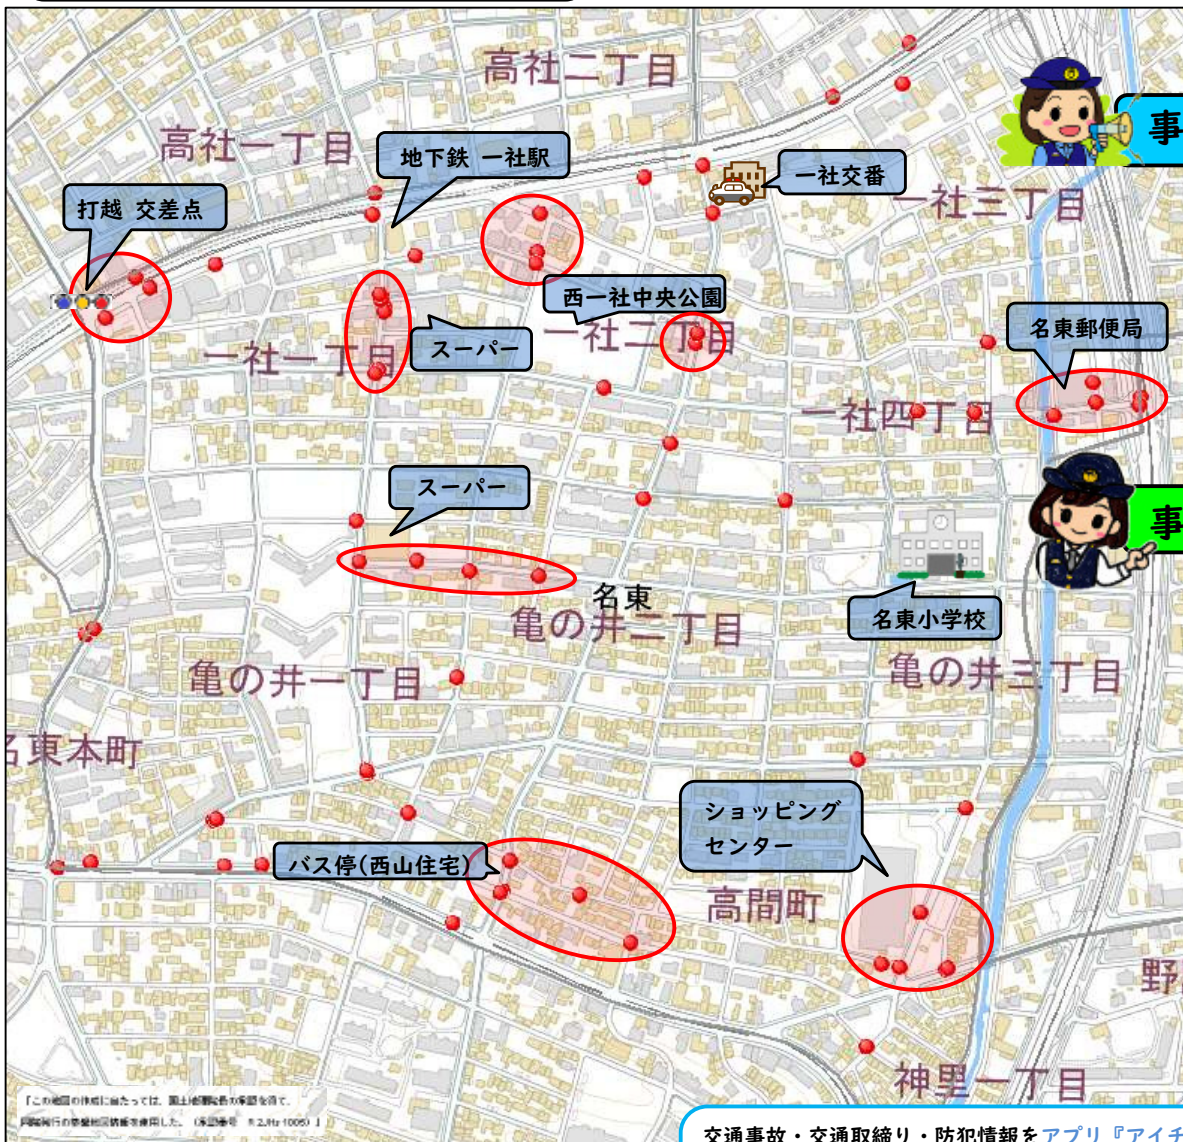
高社二丁目

高社一丁目

地下鉄 一社駅

一社交番

事

一社三丁目

打越 交差点

西一社中央公園

一社二丁目

スーパー

一社一丁目

名東郵便局

一社四丁目

事

スーパー

名東

亀の井二丁目

名東小学校

亀の井三丁目

亀の井一丁目

名東本町

ショッピングセンター

バス停(西山住宅)

高間町

野

神里一丁目

「この地図の作成に当たっては、国土地理院長の承認を得て、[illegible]」

交通事故・交通取締り・防犯情報をアプリ『アイチ